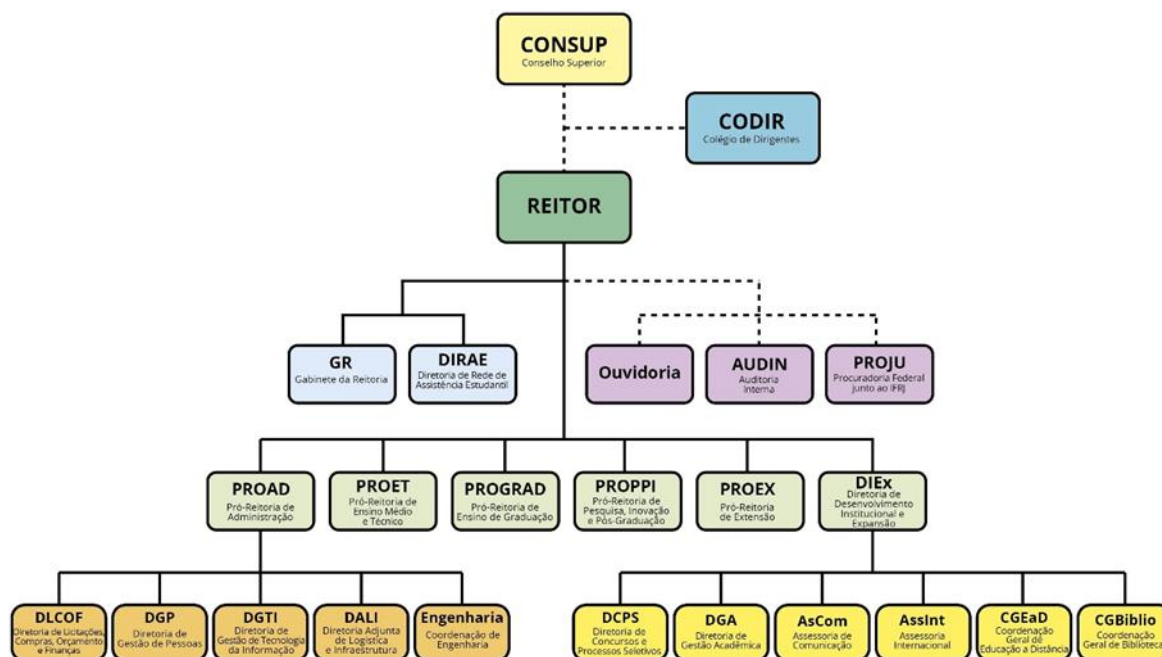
CONSUP
Conselho Superior

CODIR
Colégio de Dirigentes

REITOR

GR
Gabinete da Reitoria

DIRAE
Diretoria de Rede de Assistência Estudantil

Ouvidoria

AUDIN
Auditoria Interna

PROJU
Procuradoria Federal junto ao IFRJ

PROAD
Pró-Reitoria de Administração

PROET
Pró-Reitoria de Ensino Médio e Técnico

PROGRAD
Pró-Reitoria de Ensino de Graduação

PROPPI
Pró-Reitoria de Pesquisa, Inovação e Pós-Graduação

PROEX
Pró-Reitoria de Extensão

DIEx
Diretoria de Desenvolvimento Institucional e Expansão

DLCOF
Diretoria de Licitações, Compras, Orçamento e Finanças

DGP
Diretoria de Gestão de Pessoas

DGTI
Diretoria de Gestão de Tecnologia da Informação

DALI
Diretoria Adjunta de Logística e Infraestrutura

Engenharia
Coordenação de Engenharia

DCPS
Diretoria de Concursos e Processos Seletivos

DGA
Diretoria de Gestão Acadêmica

AsCom
Assessoria de Comunicação

AssInt
Assessoria Internacional

CGEaD
Coordenação Geral de Educação a Distância

CGBiblio
Coordenação Geral de Bibliotecas